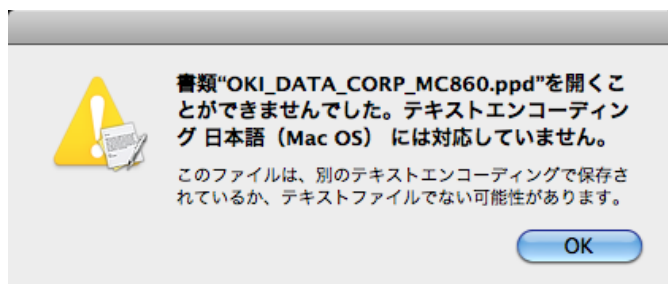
書類"OKI_DATA_CORP_MC860.ppd"を開くことができませんでした。テキストエンコーディング 日本語（Mac OS） には対応していません。

このファイルは、別のテキストエンコーディングで保存されているか、テキストファイルでない可能性があります。

OK